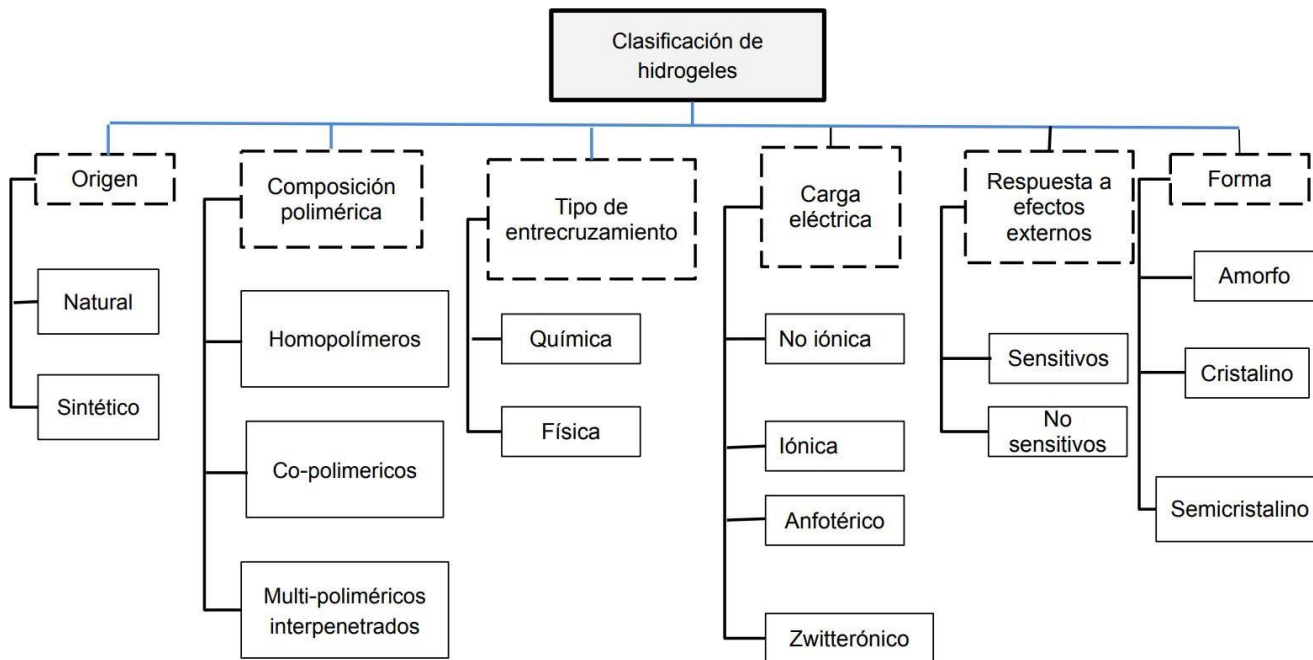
Clasificación de hidrogeles

Origen

Natural

Sintético

Composición polimérica

Homopolímeros

Co-polimericos

Multi-poliméricos interpenetrados

Tipo de entrecruzamiento

Química

Física

Carga eléctrica

No iónica

Iónica

Anfotérico

Zwitterónico

Respuesta a efectos externos

Sensitivos

No sensitivos

Forma

Amorfo

Cristalino

Semicristalino